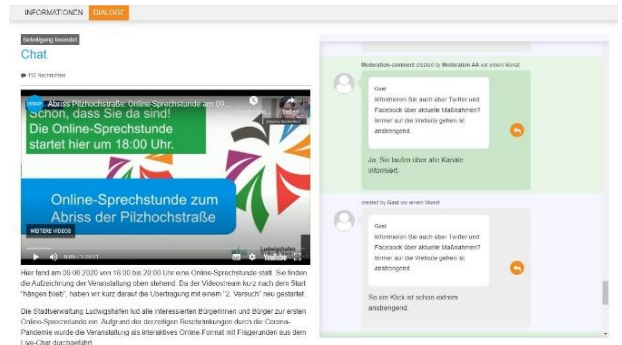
INFORMATIONEN DIALOGE

Beteiligung beendet

Chat

112 Nachrichten

Abriss Pilzhochstraße: Online-Sprechstunde am 09...

Schön, dass Sie da sind! Die Online-Sprechstunde startet hier um 18:00 Uhr.

Online-Sprechstunde zum Abriss der Pilzhochstraße

WEITERE VIDEOS

YouTube

Hier fand am 09.06.2020 von 18:00 bis 20:00 Uhr eine Online-Sprechstunde statt. Sie finden die Aufzeichnung der Veranstaltung oben stehend. Da der Videostream kurz nach dem Start "hängen blieb", haben wir kurz darauf die Übertragung mit einem "2. Versuch" neu gestartet.

Die Stadtverwaltung Ludwigshafen lud alle interessierten Bürgerinnen und Bürger zur ersten Online-Sprechstunde ein. Aufgrund der derzeitigen Beschränkungen durch die Corona-Pandemie wurde die Veranstaltung als interaktives Online-Format mit Fragerunden aus dem Live-Chat durchgeführt.

Moderation-comment created by Moderation AA vor einem Monat

Gast
Informieren Sie auch über Twitter und Facebook über aktuelle Maßnahmen? Immer auf die Website gehen ist anstrengend.

Ja, Sie laufen über alle Kanäle informiert.

created by Gast vor einem Monat

Gast
Informieren Sie auch über Twitter und Facebook über aktuelle Maßnahmen? Immer auf die Website gehen ist anstrengend.

So ein Klick ist schon extrem anstrengend.